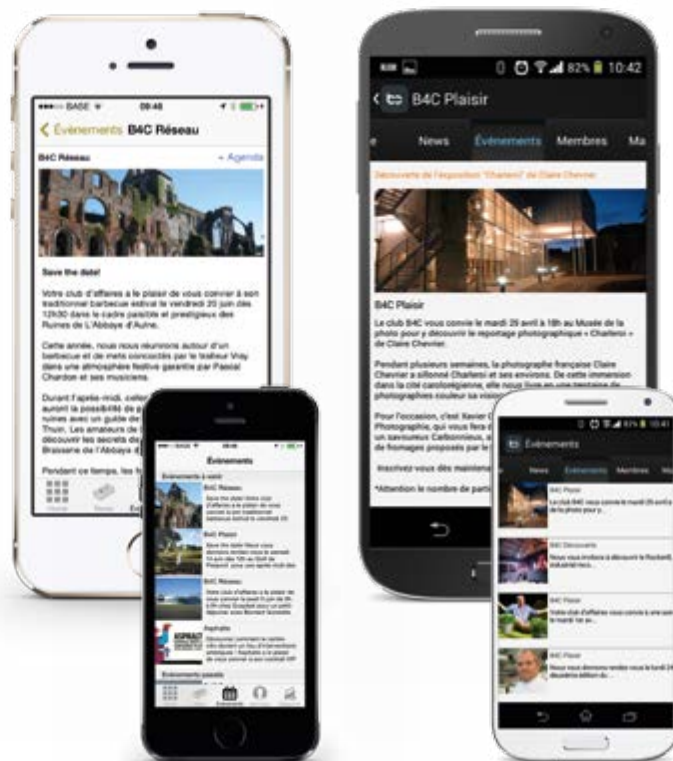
BASE 09:48

Évènements B4C Réseau

B4C Réseau

+ Agenda

Save the date!

Votre club d'affaires a le plaisir de vous convier à son traditionnel barbecue estival le vendredi 20 juin dès 12h30 dans le cadre paisible et prestigieux des Ruines de L'Abbaye d'Aulne.

Cette année, nous nous réunirons autour d'un barbecue et de mets concoctés par le traiteur Vray dans une atmosphère festive garantie par Pascal Chardon et ses musiciens.

Durant l'après-midi, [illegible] auront la possibilité de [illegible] ruines avec un guide de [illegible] Thuin. Les amateurs de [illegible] découvrir les secrets de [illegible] Brasserie de l'Abbaye d'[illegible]

Pendant ce temps, les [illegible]

82% 10:42

B4C Plaisir

News Évènements Membres Ma

Découverte de l'exposition "Charleroi" de Claire Chevrier

B4C Plaisir

Le club B4C vous convie le mardi 29 avril à 18h au Musée de la photo pour y découvrir le reportage photographique « Charleroi » de Claire Chevrier.

Pendant plusieurs semaines, la photographe française Claire Chevrier a sillonné Charleroi et ses environs. De cette immersion dans la cité carolorégienne, elle nous livre un ensemble de photographies couleur sa vision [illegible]

Pour l'occasion, c'est Xavier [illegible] Photographie, qui vous fera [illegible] un savoureux Carbonnieux, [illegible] de fromages proposés par le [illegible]

Inscrivez-vous dès maintena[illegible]

*Attention le nombre de parti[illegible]

Évènements

Évènements à venir

B4C Réseau

B4C Plaisir

B4C Réseau

Asphalte

Évènements passés

Évènements

Évènements

News Évènements Membres Ma

B4C Plaisir

Le club B4C vous convie le mardi 29 avril à 18h au Musée de la photo pour y...

B4C Découverte

B4C Plaisir

B4C Plaisir